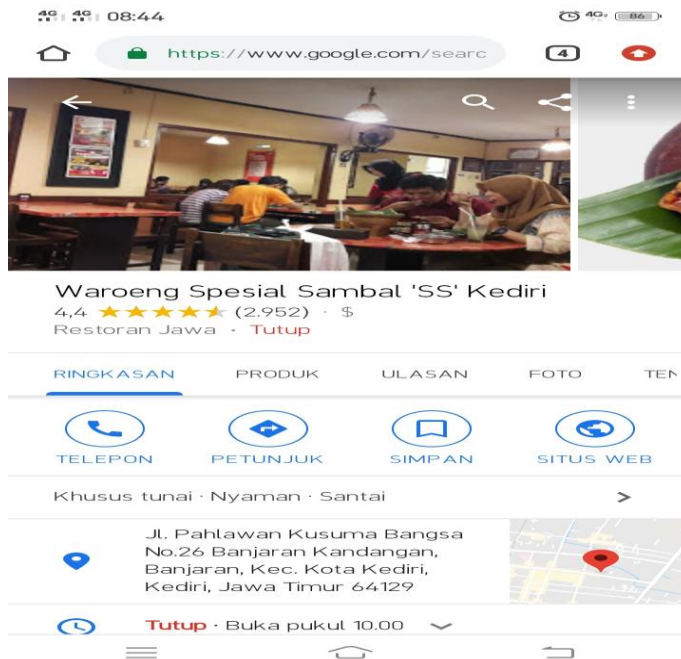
4G 4G 08:44

4G 86

https://www.google.com/searc

4

Waroeng Spesial Sambal 'SS' Kediri

4,4 ★★★★★ (2.952) · $

Restoran Jawa · Tutup

RINGKASAN PRODUK ULASAN FOTO TEN

TELEPON PETUNJUK SIMPAN SITUS WEB

Khusus tunai · Nyaman · Santai

Jl. Pahlawan Kusuma Bangsa No.26 Banjaran Kandangan, Banjaran, Kec. Kota Kediri, Kediri, Jawa Timur 64129

Tutup · Buka pukul 10.00